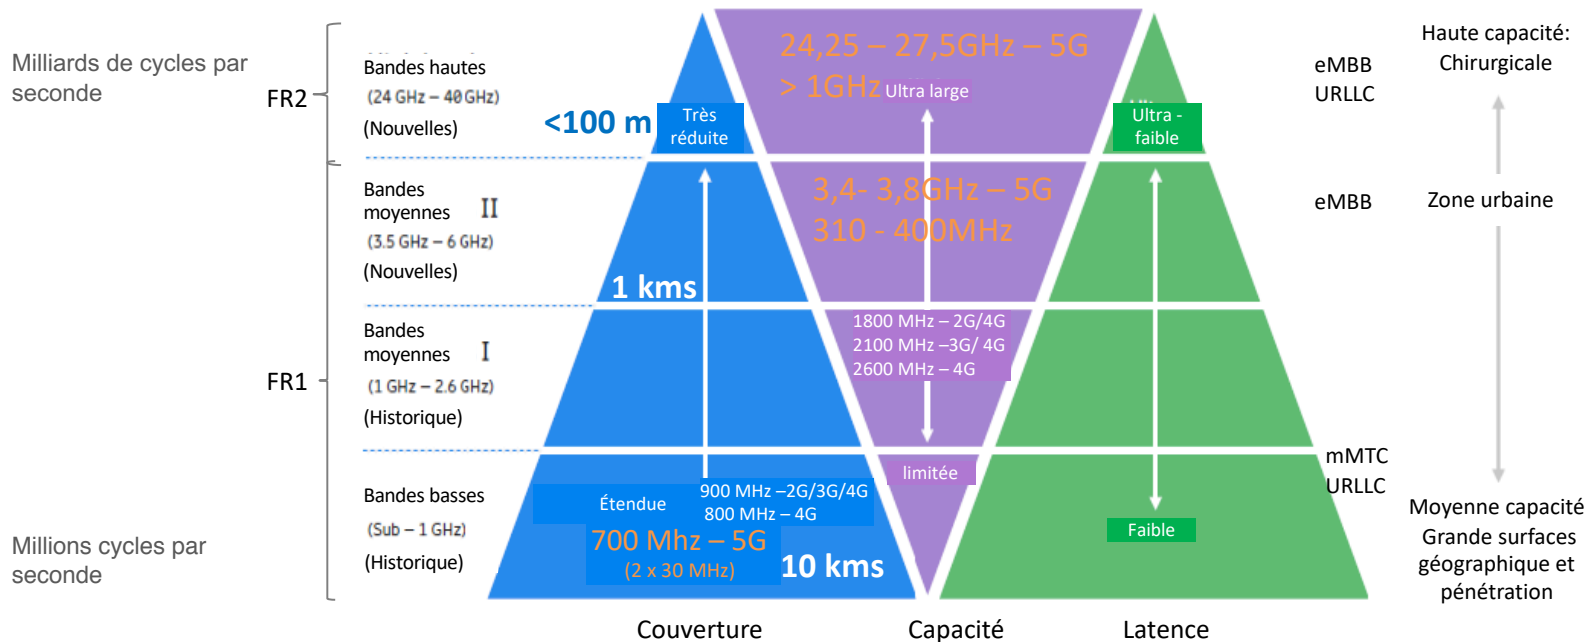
Milliards de cycles par seconde

FR2

Bandes hautes
(24 GHz – 40 GHz)
(Nouvelles)

<100 m

Très réduite

24,25 – 27,5GHz – 5G
> 1GHz Ultra large

Ultra - faible

eMBB
URLLC

Haute capacité: Chirurgicale

Bandes moyennes II
(3.5 GHz – 6 GHz)
(Nouvelles)

3,4- 3,8GHz – 5G
310 - 400MHz

eMBB

Zone urbaine

1 kms

FR1

Bandes moyennes I
(1 GHz – 2.6 GHz)
(Historique)

1800 MHz – 2G/4G
2100 MHz –3G/ 4G
2600 MHz – 4G

limitée

mMTC
URLLC

Bandes basses
(Sub – 1 GHz)
(Historique)

Étendue

900 MHz –2G/3G/4G
800 MHz – 4G

700 Mhz – 5G
(2 x 30 MHz)

10 kms

Faible

Millions cycles par seconde

Moyenne capacité
Grande surfaces géographique et pénétration

Couverture

Capacité

Latence